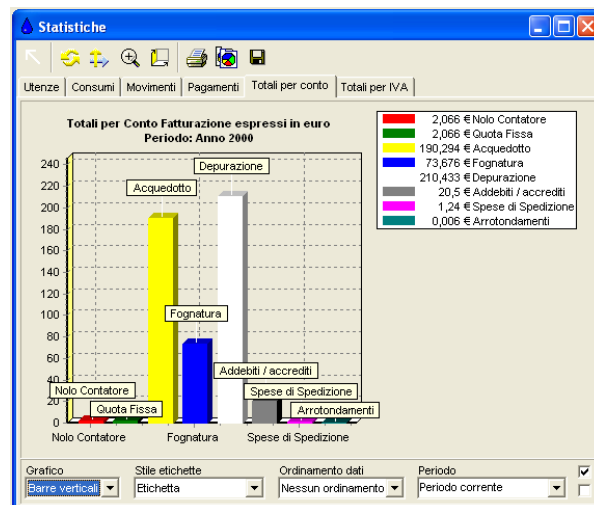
Statistiche

Utenze | Consumi | Movimenti | Pagamenti | Totali per conto | Totali per IVA

Totali per Conto Fatturazione espressi in euro
Periodo: Anno 2000

2,066 € Nolo Contatore
2,066 € Quota Fissa
190,294 € Acquedotto
73,676 € Fognatura
210,433 € Depurazione
20,5 € Addebiti / accrediti
1,24 € Spese di Spedizione
0,006 € Arrotondamenti

240
220
200
180
160
140
120
100
80
60
40
20
0

Depurazione
Acquedotto
Fognatura
Addebiti / accrediti
Nolo Contatore
Spese di Spedizione
Quota Fissa
Arrotondamenti

Nolo Contatore
Fognatura
Spese di Spedizione

Grafico
Barre verticali
Stile etichette
Etichetta
Ordinamento dati
Nessun ordinamento
Periodo
Periodo corrente